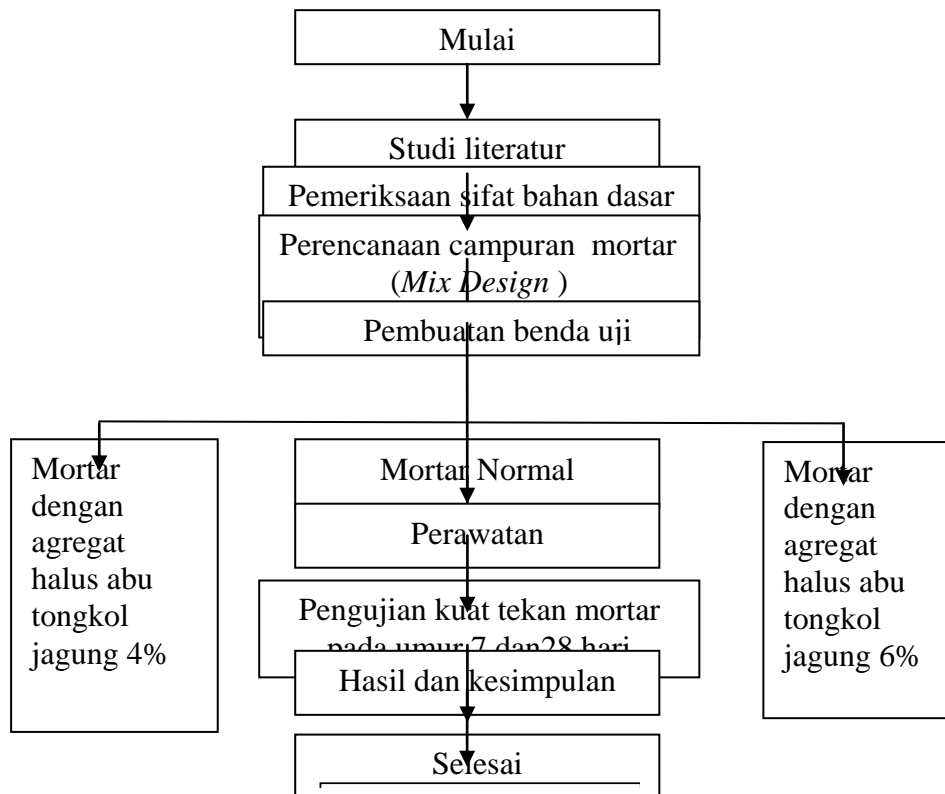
Mulai

Studi literatur

Pemeriksaan sifat bahan dasar

Perencanaan campuran mortar (*Mix Design* )

Pembuatan benda uji

Mortar dengan agregat halus abu tongkol jagung 4%

Mortar Normal

Perawatan

Pengujian kuat tekan mortar pada umur 7 dan28 hari

Hasil dan kesimpulan

Mortar dengan agregat halus abu tongkol jagung 6%

Selesai